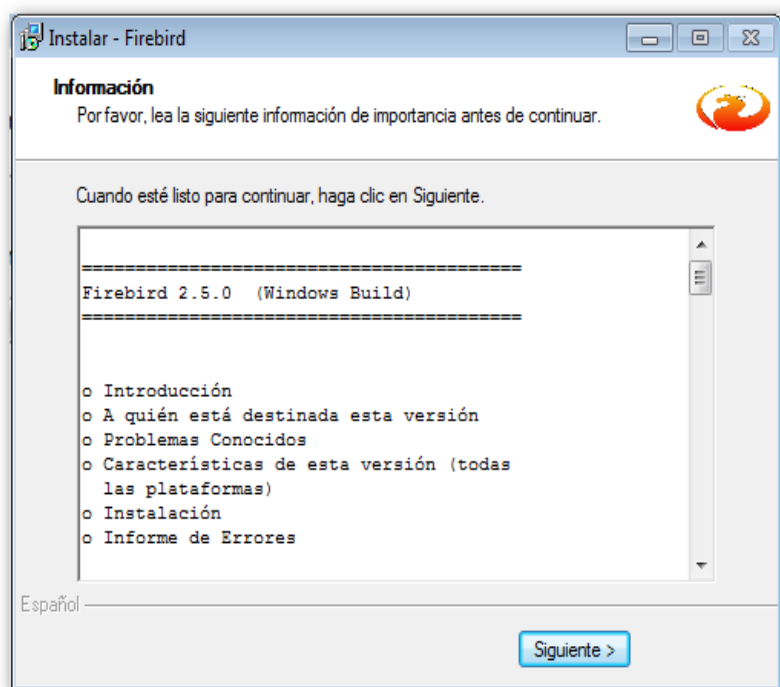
Instalar - Firebird

Información

Por favor, lea la siguiente información de importancia antes de continuar.

Cuando esté listo para continuar, haga clic en Siguiente.

========================================
Firebird 2.5.0 (Windows Build)
========================================

o Introducción
o A quién está destinada esta versión
o Problemas Conocidos
o Características de esta versión (todas las plataformas)
o Instalación
o Informe de Errores

Español

Siguiente >